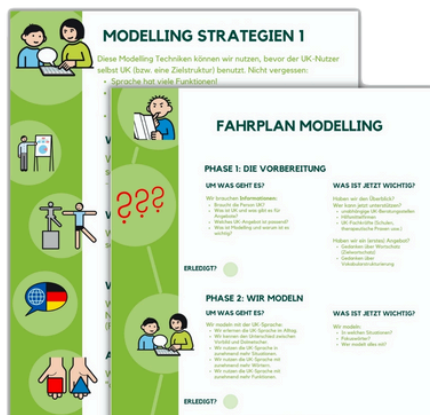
MODELLING STRATEGIEN 1

Diese Modelling Techniken können wir nutzen, bevor der UK-Nutzer selbst UK (bzw. eine Zielstruktur) benutzt. Nicht vergessen:

Sprache hat viele Funktionen!

FAHRPLAN MODELLING

PHASE 1: DIE VORBEREITUNG

UM WAS GEHT ES?

Wir brauchen Informationen:
- Braucht die Person UK?
- Was ist UK und was gibt es für Angebote?
- Welches UK-Angebot ist passend?
- Was ist Modelling und warum ist es wichtig?

WAS IST JETZT WICHTIG?

Haben wir den Überblick?
Wer kann jetzt unterstützen?
- unabhängige UK Beratungsstellen
- Hilfsmittelfirmen
- UK Fachkräfte (Schulen, therapeutische Praxen usw.)

Haben wir ein (erstes) Angebot?
- Gedanken über Wortschatz (Zielwortschatz)
- Gedanken über Vokabularstrukturierung

ERLEDIGT?

PHASE 2: WIR MODELN

UM WAS GEHT ES?

Wir modeln mit der UK-Sprache:
- Wir erlernen die UK-Sprache im Alltag
- Wir kennen den Unterschied zwischen Vorbild und Gebrauchen
- Wir nutzen die UK-Sprache in zunehmend mehr Situationen
- Wir nutzen die UK-Sprache mit zunehmend mehr Wörtern
- Wir nutzen die UK-Sprache mit zunehmend mehr Funktionen

WAS IST JETZT WICHTIG?

Wir modeln:
- in welchen Situationen?
- Potenzielles?
- Wer modelt alles mit?

ERLEDIGT?